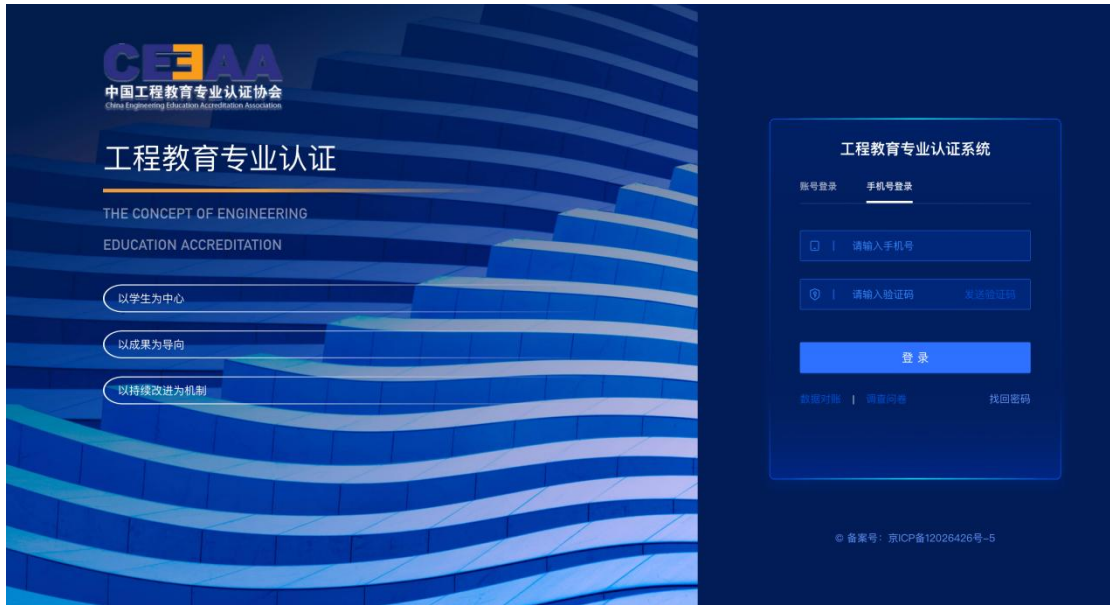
CEEAA
中国工程教育专业认证协会
China Engineering Education Accreditation Association

工程教育专业认证

THE CONCEPT OF ENGINEERING EDUCATION ACCREDITATION

以学生为中心

以成果为导向

以持续改进为机制

工程教育专业认证系统

账号登录 手机号登录

请输入手机号

请输入验证码 发送验证码

登 录

数据对账 | 调查问卷 找回密码

© 备案号：京ICP备12026426号-5